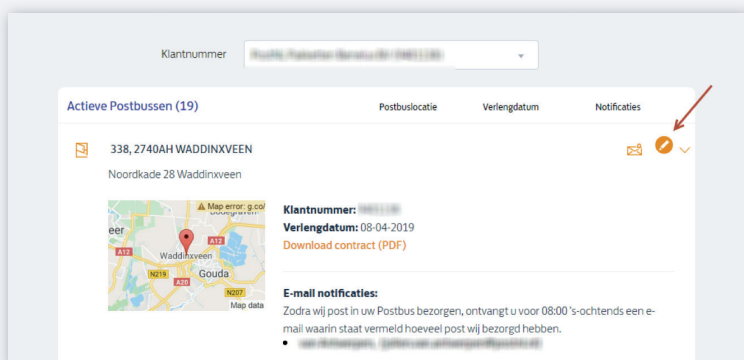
Klantnummer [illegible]

Actieve Postbussen (19)

Postbuslocatie

Verlengdatum

Notificaties

338, 2740AH WADDINXVEEN

Noordkade 28 Waddinxveen

⚠ Map error: g.co/

Boskoop
Bodegraven

veer

A12

A12

Waddinxveen

N219

Gouda

A20

N207

Map data

Klantnummer: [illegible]

Verlengdatum: 08-04-2019

Download contract (PDF)

E-mail notificaties:

Zodra wij post in uw Postbus bezorgen, ontvangt u voor 08:00 's-ochtends een email waarin staat vermeld hoeveel post wij bezorgd hebben.

• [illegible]